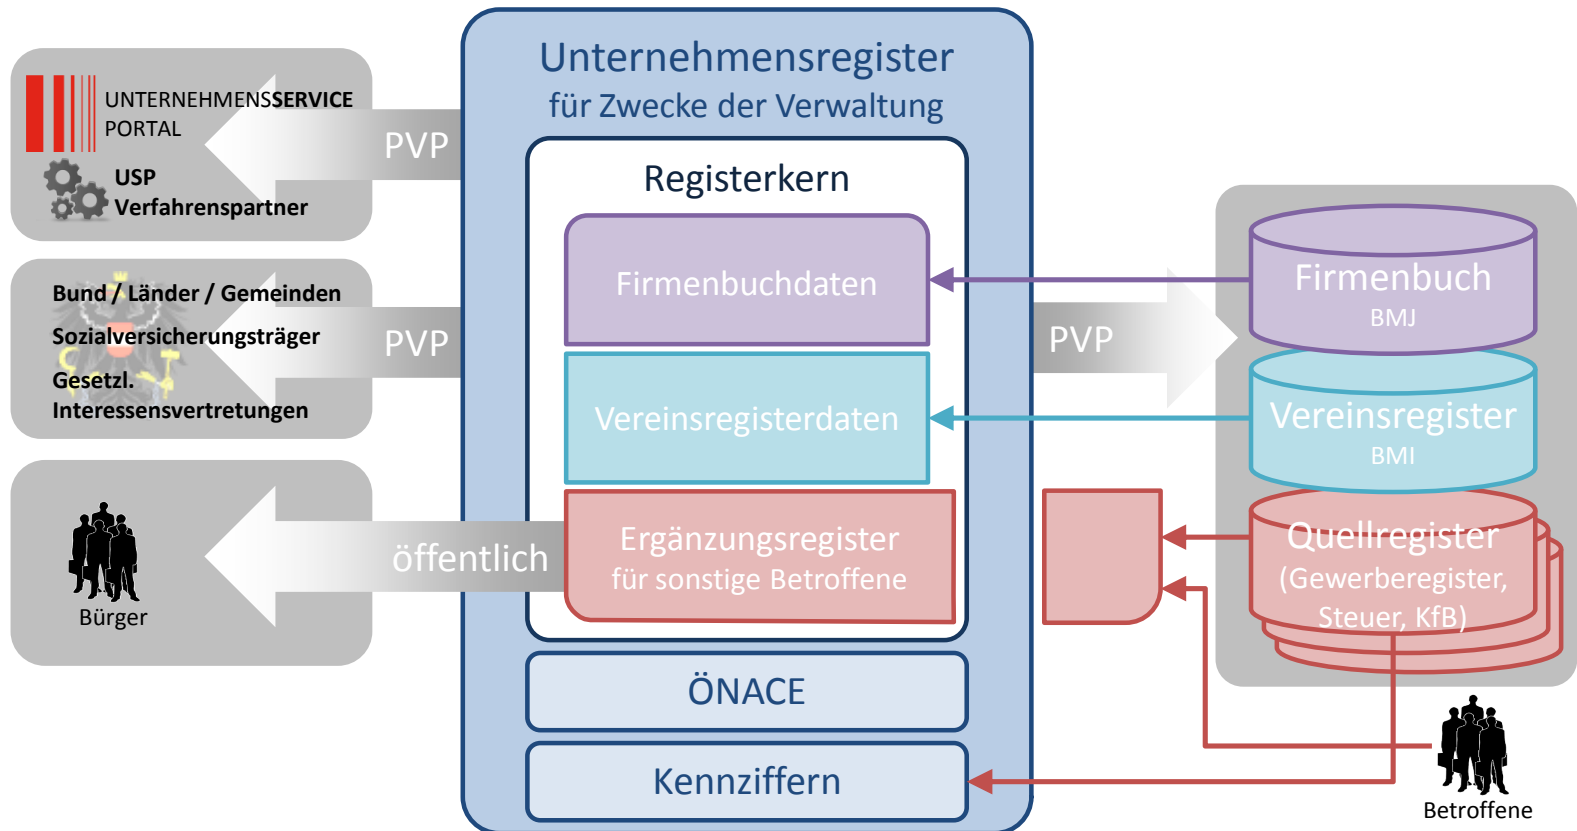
UNTERNEHMENSSERVICE PORTAL

USP Verfahrenspartner

PVP

Bund / Länder / Gemeinden

Sozialversicherungsträger

Gesetzl. Interessensvertretungen

PVP

Bürger

öffentlich

Unternehmensregister
für Zwecke der Verwaltung

Registerkern

Firmenbuchdaten

Vereinsregisterdaten

Ergänzungsregister
für sonstige Betroffene

ÖNACE

Kennziffern

PVP

Firmenbuch
BMJ

Vereinsregister
BMI

Quellregister
(Gewerberegister, Steuer, KfB)

Betroffene